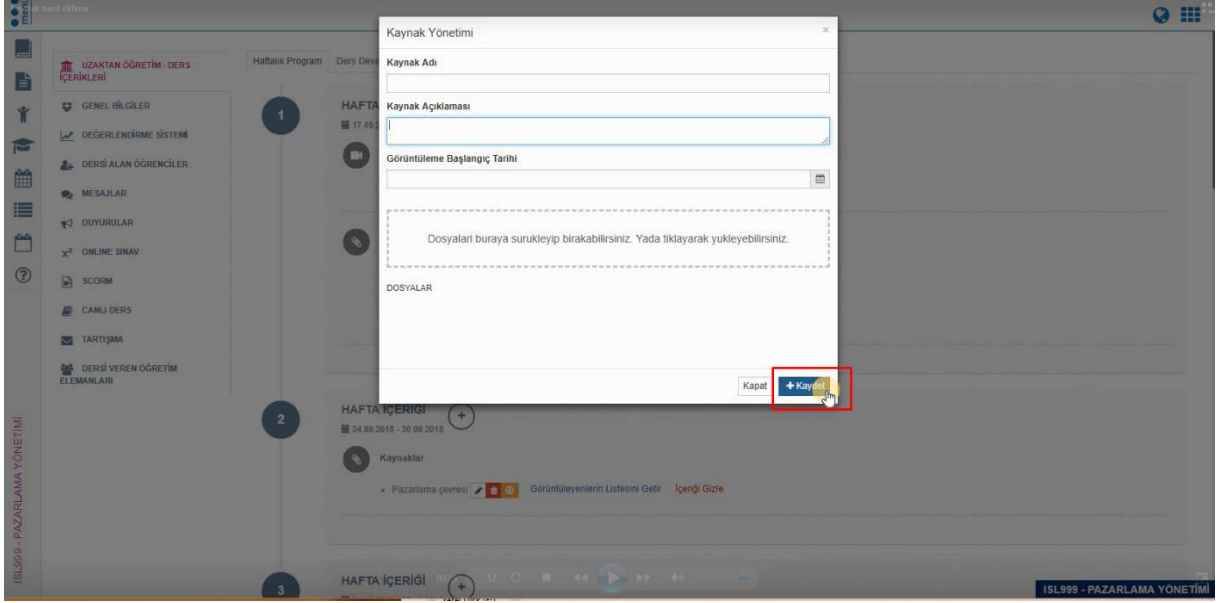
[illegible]ak nasıl eklenir

UZAKTAN ÖĞRETİM - DERS İÇERİKLERİ

GENEL BİLGİLER

DEĞERLENDİRME SİSTEMİ

DERSİ ALAN ÖĞRENCİLER

MESAJLAR

DUYURULAR

ONLINE SINAV

SCORM

CANLI DERS

TARTIŞMA

DERSİ VEREN ÖĞRETİM ELEMANLARI

ISL999 - PAZARLAMA YÖNETİMİ

Haftalık Program

Ders Dev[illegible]

1

HAFTA

17.09.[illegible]

Kaynak Yönetimi

×

Kaynak Adı

Kaynak Açıklaması

Görüntüleme Başlangıç Tarihi

Dosyalari buraya surukleyip birakabilirsiniz. Yada tiklayarak yukleyebilirsiniz.

DOSYALAR

Kapat

+ Kaydet

2

HAFTA İÇERİĞİ

24.09.2018 - 30.09.2018

Kaynaklar

• Pazarlama çevresi

Görüntüleyenlerin Listesini Getir

İçeriği Gizle

3

HAFTA İÇERİĞİ

ISL999 - PAZARLAMA YÖNETİMİ